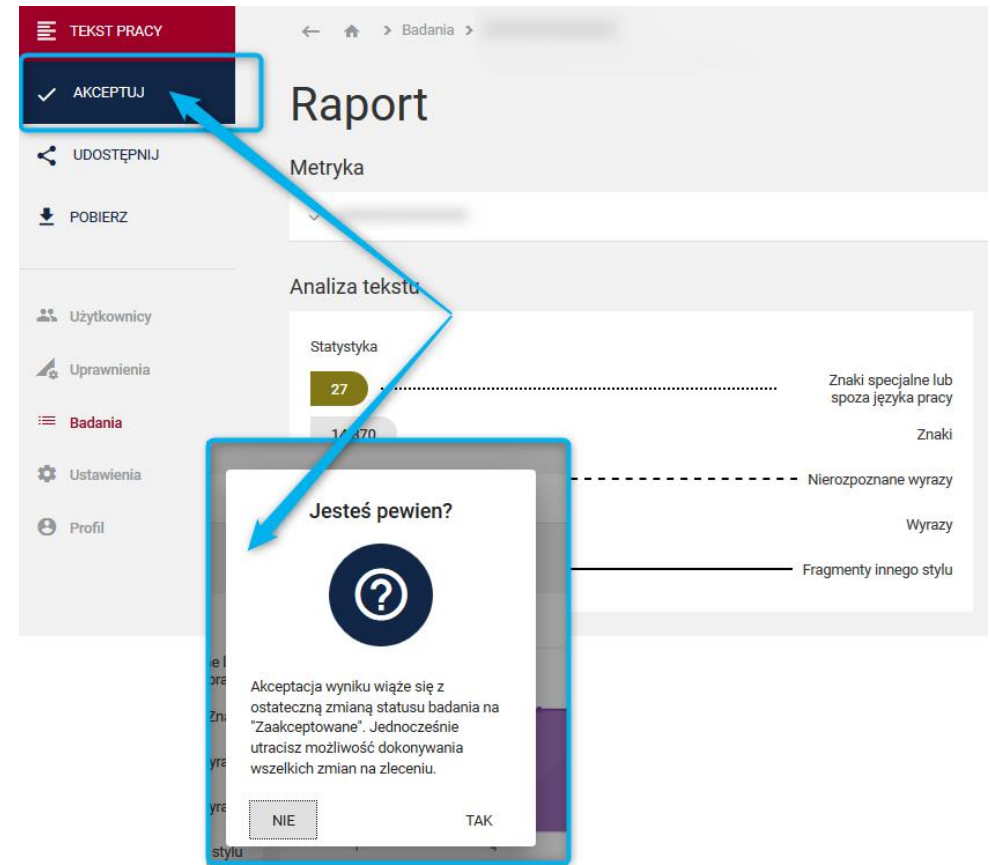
TEKST PRACY
AKCEPTUJ
UDOSTĘPNIJ
POBIERZ

Użytkownicy
Uprawnienia
Badania
Ustawienia
Profil

> Badania > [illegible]

Raport

Metryka

Analiza tekstu

Statystyka

27
Znaki specjalne lub spoza języka pracy

14 870
Znaki

Nierozpoznane wyrazy

Wyrazy

Fragmenty innego stylu

Jesteś pewien?

?

Akceptacja wyniku wiąże się z ostateczną zmianą statusu badania na "Zaakceptowane". Jednocześnie utracisz możliwość dokonywania wszelkich zmian na zleceniu.

NIE
TAK